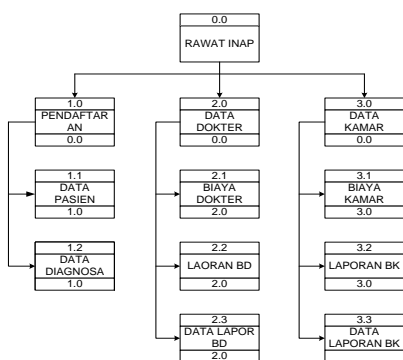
0.0
RAWAT INAP

1.0
PENDAFTARAN
0.0

1.1
DATA PASIEN
1.0

1.2
DATA DIAGNOSA
1.0

2.0
DATA DOKTER
0.0

2.1
BIAYA DOKTER
2.0

2.2
LAORAN BD
2.0

2.3
DATA LAPOR BD
2.0

3.0
DATA KAMAR
0.0

3.1
BIAYA KAMAR
3.0

3.2
LAPORAN BK
3.0

3.3
DATA LAPORAN BK